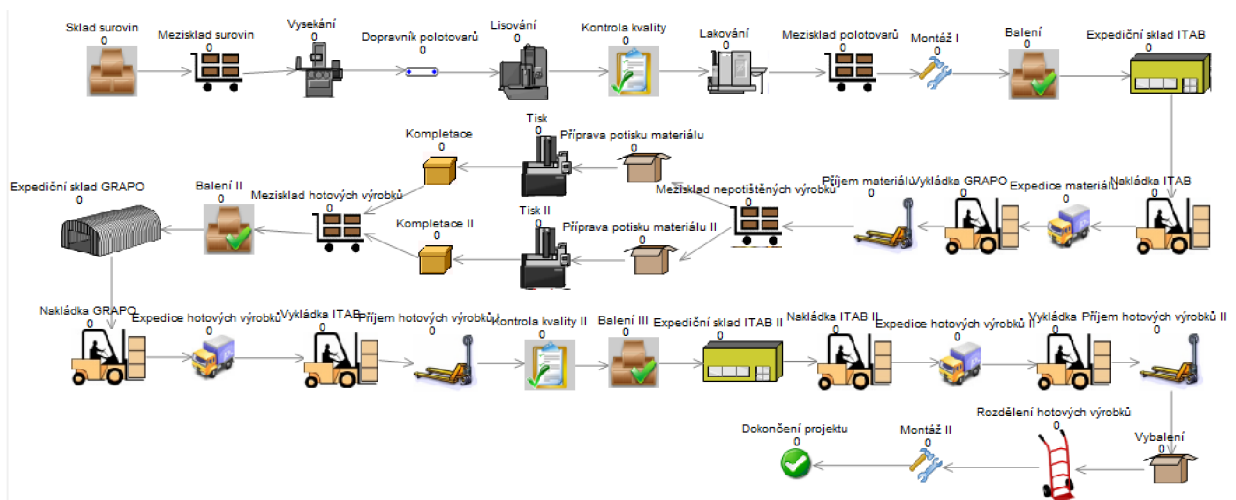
Sklad surovin
0
Mezisklad surovin
0
Vysekání
0
Dopravník polotovarů
0
Lisování
0
Kontrola kvality
0
Lakování
0
Mezisklad polotovarů
0
Montáž I
0
Balení
0
Expediční sklad ITAB
0

Kompletace
0
Tisk
0
Příprava potisku materiálu
0
Expediční sklad GRAPO
0
Balení II
0
Mezisklad hotových výrobků
0
Mezisklad nepotištěných výrobků
0
Příjem materiálu/vykládka GRAPO
0
Expedice materiálu
0
Nakládka ITAB
0
Kompletace II
0
Tisk II
0
Příprava potisku materiálu II
0

Nakládka GRAPO
0
Expedice hotových výrobků
0
Vykládka ITAB
0
Příjem hotových výrobků
0
Kontrola kvality II
0
Balení III
0
Expediční sklad ITAB II
0
Nakládka ITAB II
0
Expedice hotových výrobků II
0
Vykládka Příjem hotových výrobků II
0

Dokončení projektu
0
Montáž II
0
Rozdělení hotových výrobků
0
Vybalení
0